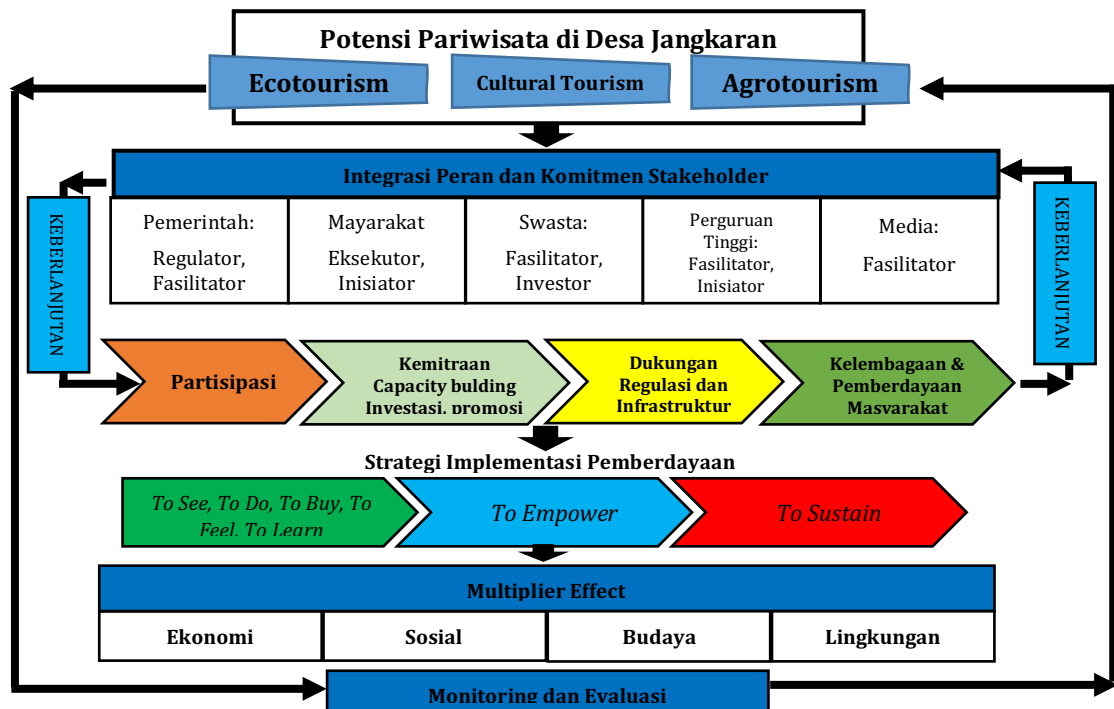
Potensi Pariwisata di Desa Jangkaran

Ecotourism

Cultural Tourism

Agrotourism

Integrasi Peran dan Komitmen Stakeholder

KEBERLANJUTAN

KEBERLANJUTAN

| Pemerintah: Regulator, Fasilitator | Mayarakat Eksekutor, Inisiator | Swasta: Fasilitator, Investor | Perguruan Tinggi: Fasilitator, Inisiator | Media: Fasilitator |
|---|---|---|---|---|

Partisipasi

Kemitraan Capacity bulding Investasi, promosi

Dukungan Regulasi dan Infrastruktur

Kelembagaan & Pemberdayaan Masyarakat

Strategi Implementasi Pemberdayaan

To See, To Do, To Buy, To Feel, To Learn

To Empower

To Sustain

Multiplier Effect

| Ekonomi | Sosial | Budaya | Lingkungan |
|---|---|---|---|

Monitoring dan Evaluasi